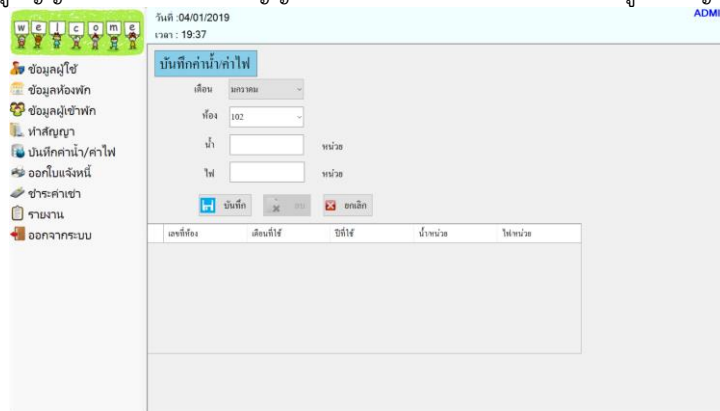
welcome

วันที่ :04/01/2019
เวลา : 19:37

ADMI

ข้อมูลผู้ใช้
ข้อมูลห้องพัก
ข้อมูลผู้เข้าพัก
ทำสัญญา
บันทึกค่าน้ำ/ค่าไฟ
ออกใบแจ้งหนี้
ชำระค่าเช่า
รายงาน
ออกจากระบบ

บันทึกค่าน้ำ/ค่าไฟ

เดือน มกราคม
ห้อง 102
น้ำ หน่วย
ไฟ หน่วย

บันทึก
ลบ
ยกเลิก

| เลขที่ห้อง | เดือนที่ใช้ | ปีที่ใช้ | น้ำ/หน่วย | ไฟ/หน่วย |
|---|---|---|---|---|